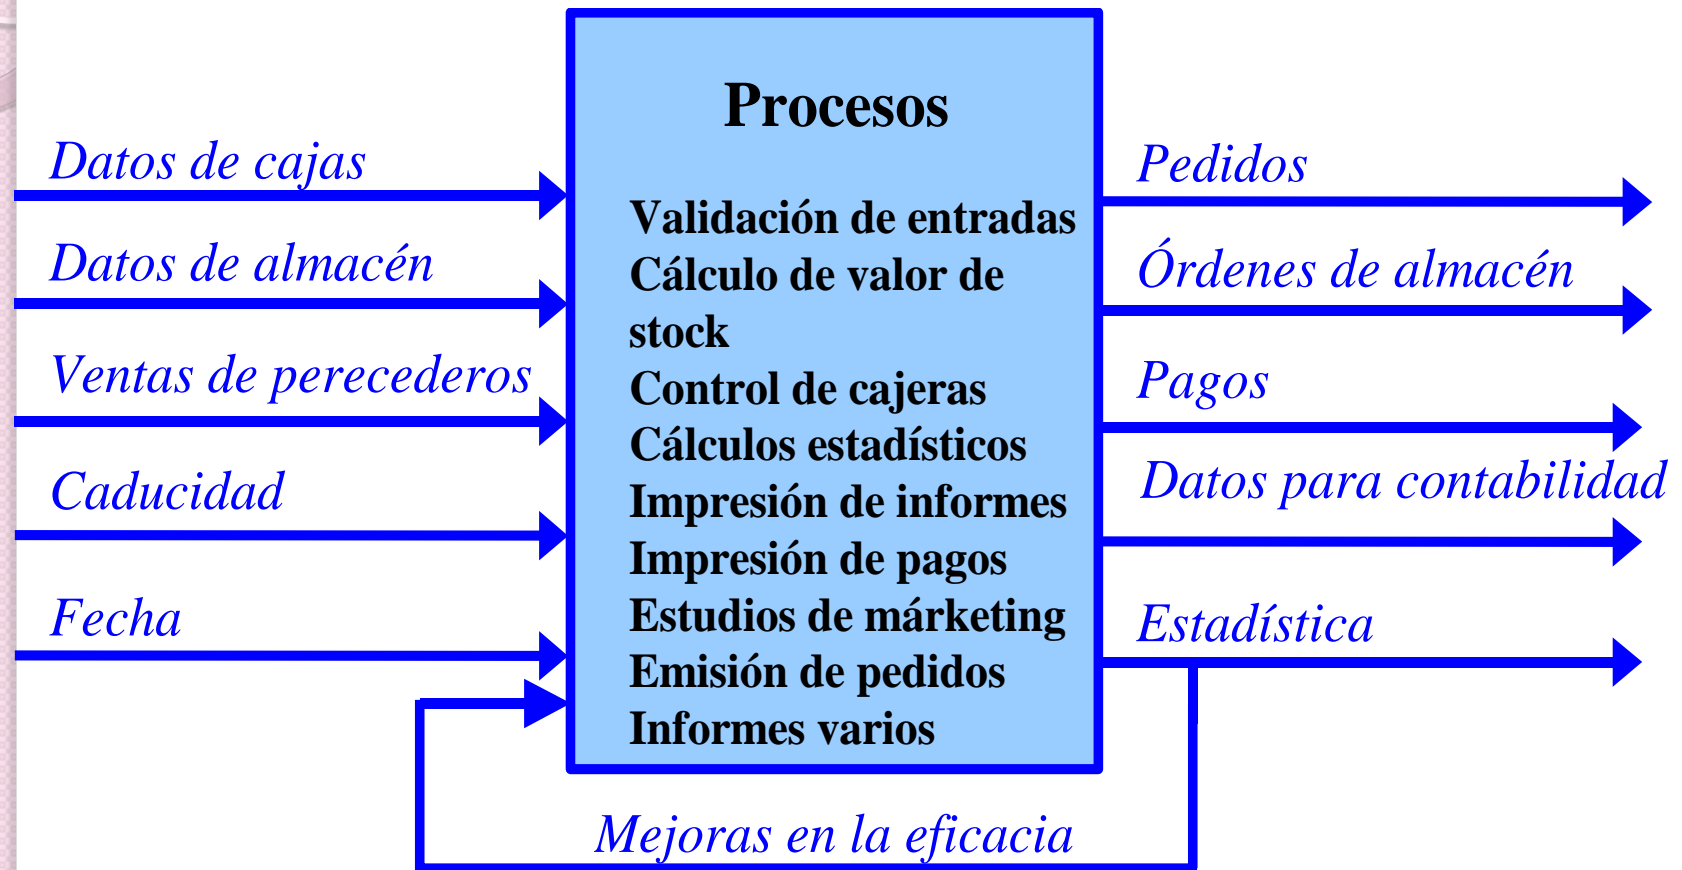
Datos de cajas

Datos de almacén

Ventas de perecederos

Caducidad

Fecha

Procesos

Validación de entradas
Cálculo de valor de stock
Control de cajeras
Cálculos estadísticos
Impresión de informes
Impresión de pagos
Estudios de márketing
Emisión de pedidos
Informes varios

Pedidos

Órdenes de almacén

Pagos

Datos para contabilidad

Estadística

Mejoras en la eficacia